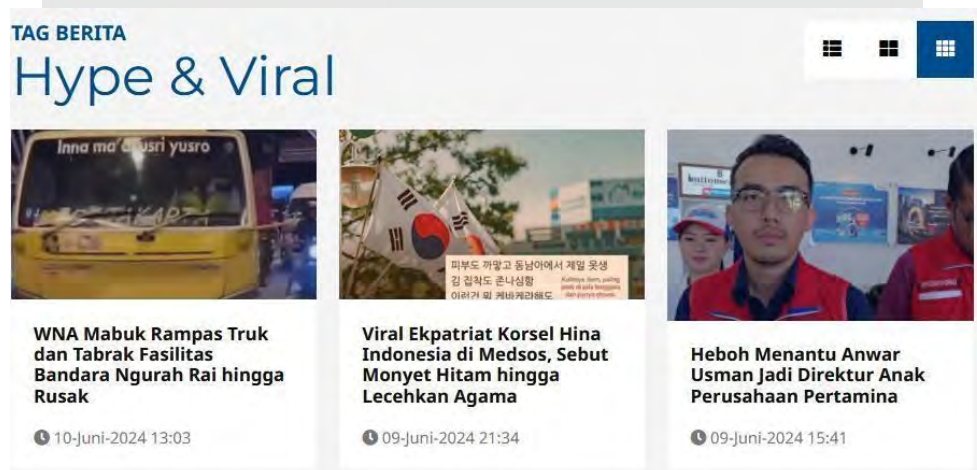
TAG BERITA
Hype & Viral

Inna ma' al usri yusro

WNA Mabuk Rampas Truk dan Tabrak Fasilitas Bandara Ngurah Rai hingga Rusak

10-Juni-2024 13:03

피부도 까맣고 동남아에서 제일 못생 김 집착도 존나심함 이러고 뭐 케바케라해도

Kulitnya item, paling jelek di asia tenggara

Viral Ekpatriat Korsel Hina Indonesia di Medsos, Sebut Monyet Hitam hingga Lecehkan Agama

09-Juni-2024 21:34

Heboh Menantu Anwar Usman Jadi Direktur Anak Perusahaan Pertamina

09-Juni-2024 15:41